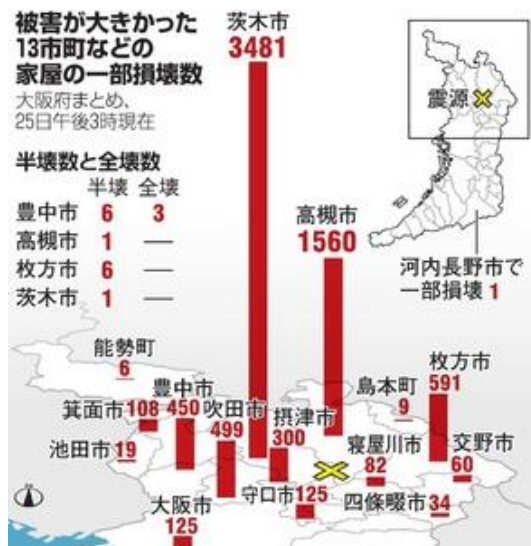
被害が大きかった
13市町などの
家屋の一部損壊数
大阪府まとめ、
25日午後3時現在

半壊数と全壊数

|  | 半壊 | 全壊 |
|---|---|---|
| 豊中市 | 6 | 3 |
| 高槻市 | 1 | — |
| 枚方市 | 6 | — |
| 茨木市 | 1 | — |

茨木市
3481

震源

高槻市
1560

河内長野市で
一部損壊 1

能勢町
6

箕面市 108
豊中市 450
吹田市 499
摂津市 300
島本町 9
枚方市 591
池田市 19
寝屋川市 82
交野市 60
守口市 125
四條畷市 34
大阪市
125